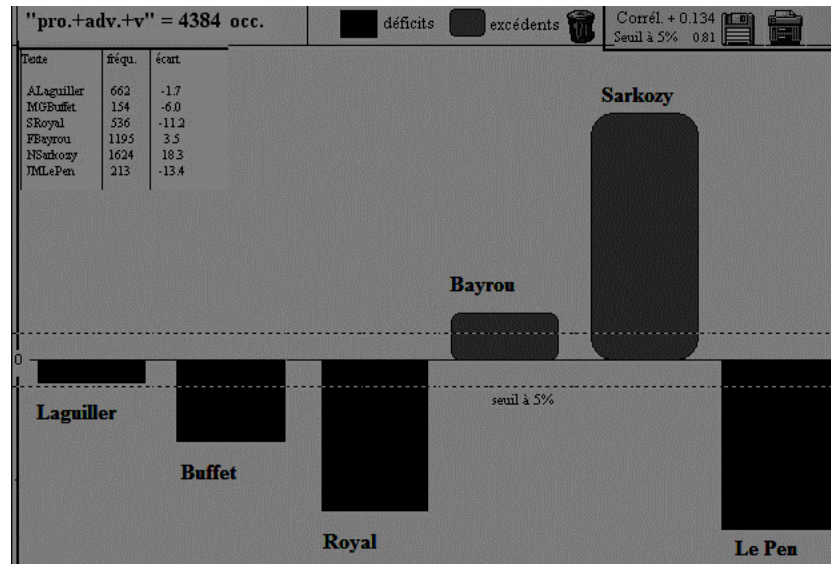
"pro.+adv.+v" = 4384 occ.

déficits

excédents

Corrél. + 0.134
Seuil à 5% 0.81

| Texte | fréqu. | écart |
|---|---|---|
| ALaguiller | 662 | -1.7 |
| MGBuffet | 154 | -6.0 |
| SRoyal | 536 | -11.2 |
| FBayrou | 1195 | 3.5 |
| NSarkozy | 1624 | 18.3 |
| JMLePen | 213 | -13.4 |

Sarkozy

Bayrou

0

seuil à 5%

Laguiller

Buffet

Royal

Le Pen